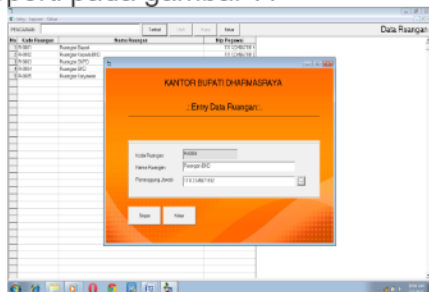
pert pada gambar 17

Data Ruangan

PENCARIAN

Tambah

Keluar

No. Kode Ruangan

Nama Ruangan

Nip Pegawai

1 R0001 Ruangan Bupati

2 R0002 Ruangan Kepala BKD

3 R0003 Ruangan DKPD

4 R0004 Ruangan BKD

5 R0005 Ruangan Kepegawaian

KANTOR BUPATI DHARMASRAYA

.: Entry Data Ruangan :.

Kode Ruangan

Nama Ruangan

Ruangan BKD

Penanggung Jawab

Simpan

Keluar